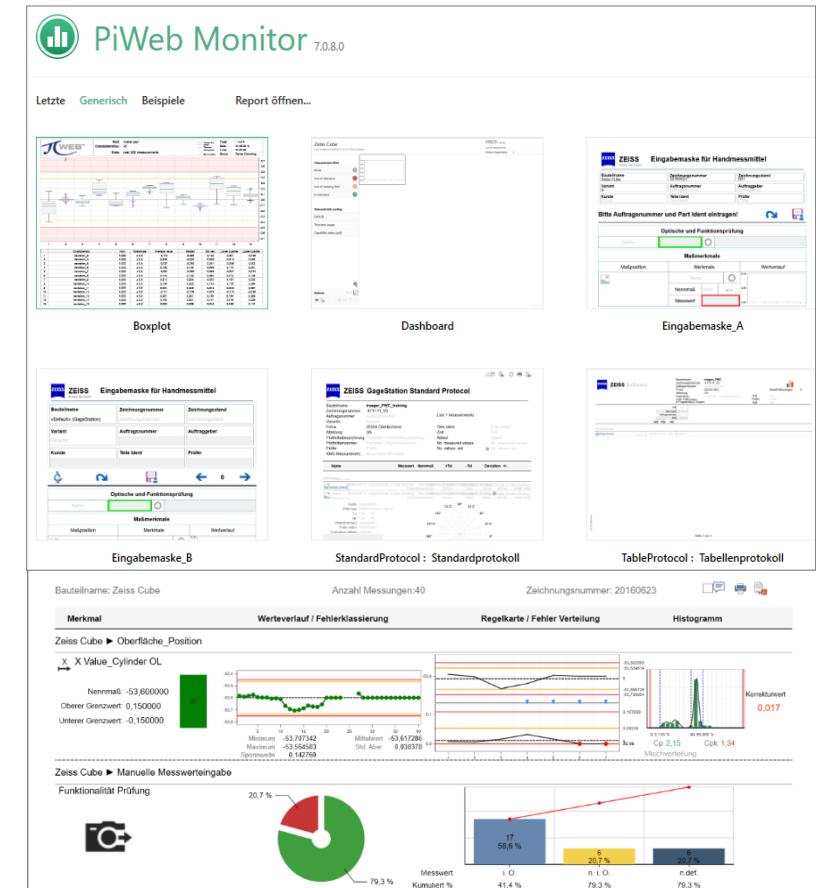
PiWeb Monitor 7.0.8.0

Letzte Generisch Beispiele Report öffnen...

Boxplot

Zeiss Cube

Dashboard

ZEISS Eingabemaske für Handmessmittel

Bauteilname Zeichnungsnummer Zeichnungsstand
Variant Auftragsnummer Auftraggeber
Kunde Teile Ident Prüfer

Bitte Auftragsnummer und Part Ident eintragen!

Optische und Funktionsprüfung

Maßmerkmale

Maßposition Merkmale Werteverlauf

Nennmaß
Messwert

Eingabemaske_A

ZEISS Eingabemaske für Handmessmittel

Bauteilname Zeichnungsnummer Zeichnungsstand
<Default> (GageStation)
Variant Auftragsnummer Auftraggeber
Kunde Teile Ident Prüfer

0

Optische und Funktionsprüfung

Maßmerkmale

Maßposition Merkmale Werteverlauf

Eingabemaske_B

ZEISS GageStation Standard Protocol

StandardProtocol : Standardprotokoll

ZEISS

TableProtocol : Tabellenprotokoll

Bauteilname: Zeiss Cube Anzahl Messungen:40 Zeichnungsnummer: 20160623

| Merkmal | Werteverlauf / Fehlerklassierung | Regelkarte / Fehler Verteilung | Histogramm |
|---|---|---|---|

Zeiss Cube ► Oberfläche_Position

X Value_Cylinder OL

Nennmaß: -53,600000
Oberer Grenzwert: 0,150000
Unterer Grenzwert: -0,150000

37

Minimum -53,707342 Mittelwert -53,617286
Maximum -53,564583 Std. Abw. 0,838378
Spannweite 0,142769

Korrekturwert
0,017

Cp 2,15 Cpk 1,34
Mischverteilung

Zeiss Cube ► Manuelle Messwerteingabe

Funktionalität Prüfung

20,7 %

79,3 %

17
58,6 %

6
20,7 %

6
20,7 %

| Messwert | i. O. | n. i. O. | n.det. |
|---|---|---|---|
| Kumuliert % | 41,4 % | 79,3 % | 79,3 % |